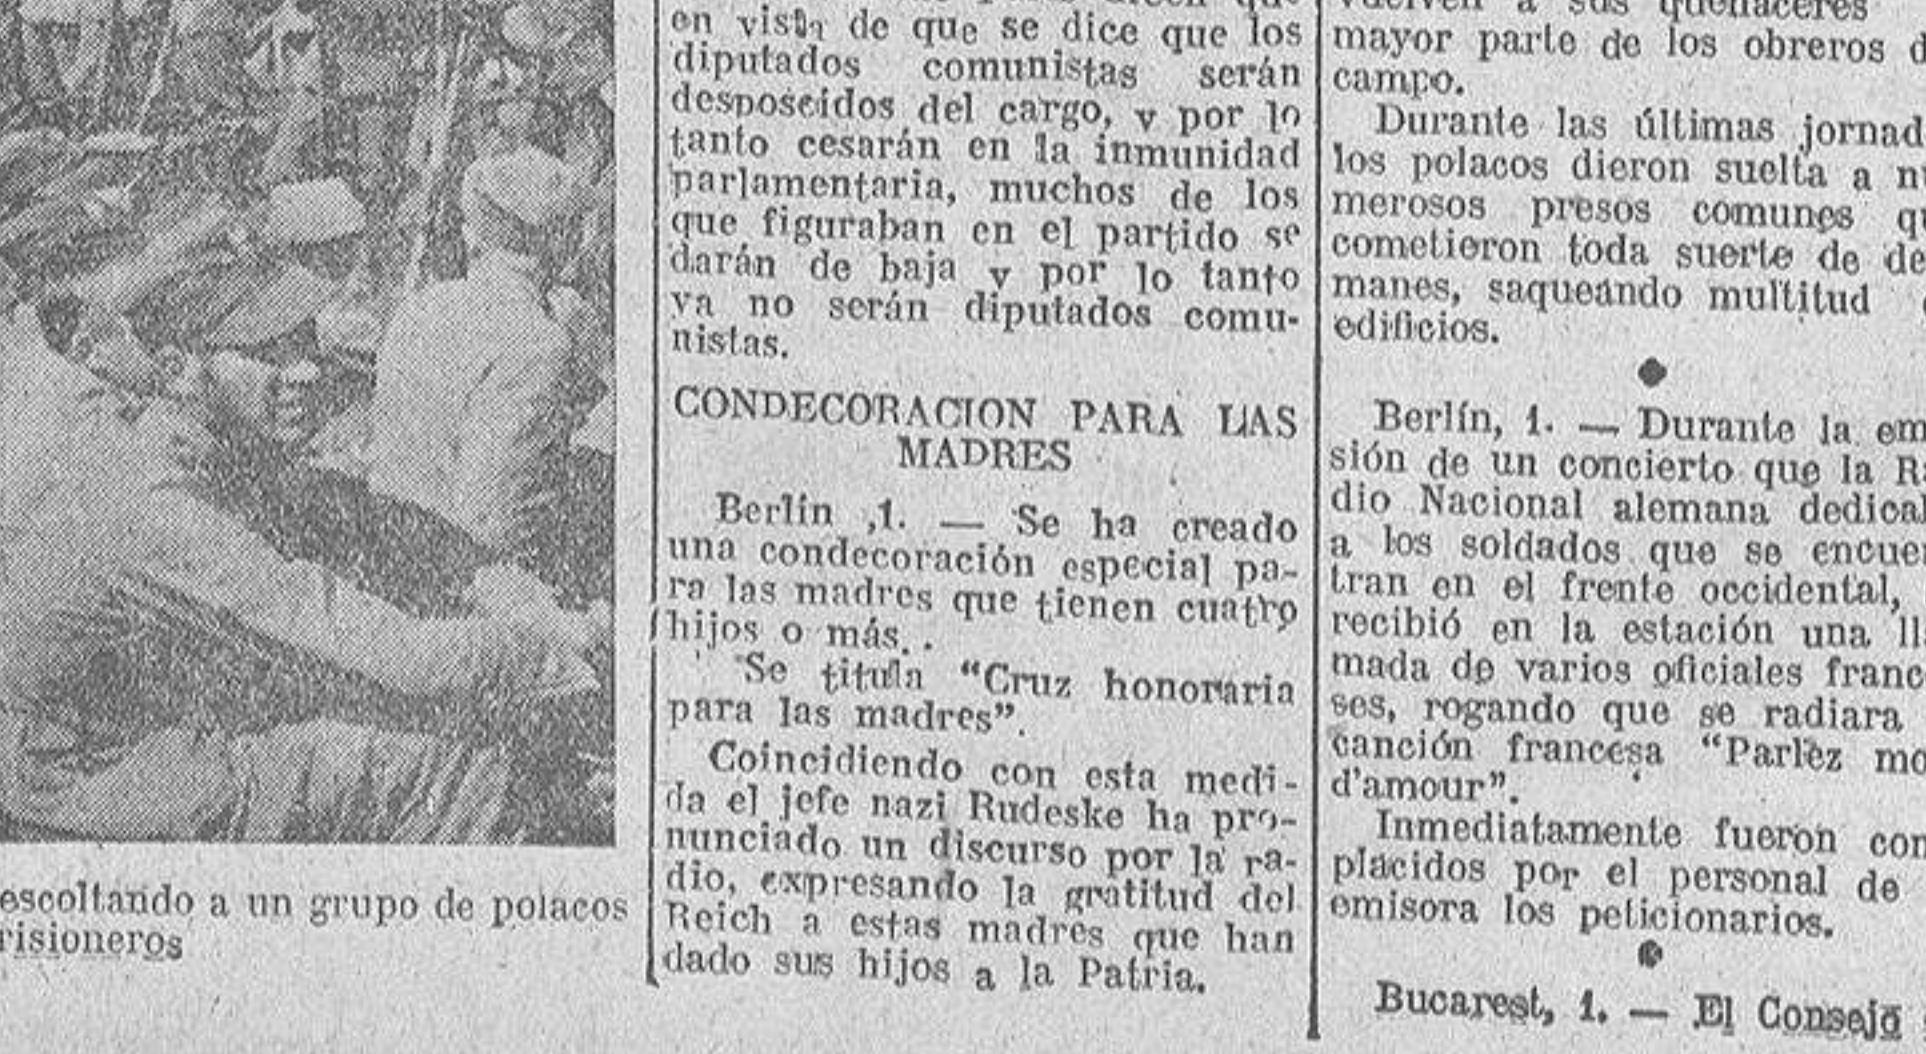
escoltando a un grupo de polacos risioneros

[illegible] en vista de que se dice que los diputados comunistas serán desposeídos del cargo, y por lo tanto cesarán en la inmunidad parlamentaria, muchos de los que figuraban en el partido se darán de baja y por lo tanto ya no serán diputados comunistas.

CONDECORACION PARA LAS MADRES

Berlín ,1. — Se ha creado una condecoración especial para las madres que tienen cuatro hijos o más..

Se titula "Cruz honoraria para las madres".

Coincidiendo con esta medida el jefe nazi Rudeske ha pronunciado un discurso por la radio, expresando la gratitud del Reich a estas madres que han dado sus hijos a la Patria.

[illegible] vuelven a sus quehaceres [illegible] mayor parte de los obreros d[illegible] campo.

Durante las últimas jornad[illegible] los polacos dieron suelta a n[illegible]merosos presos comunes q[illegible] cometieron toda suerte de de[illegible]manes, saqueando multitud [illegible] edificios.

Berlín, 1. — Durante la em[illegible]sión de un concierto que la R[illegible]dio Nacional alemana dedica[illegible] a los soldados que se encue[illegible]tran en el frente occidental, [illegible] recibió en la estación una ll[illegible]mada de varios oficiales franc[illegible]ses, rogando que se radiara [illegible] canción francesa "Parlez mo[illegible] d'amour".

Inmediatamente fueron com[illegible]placidos por el personal de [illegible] emisora los peticionarios.

Bucarest, 1. — El Consejo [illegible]